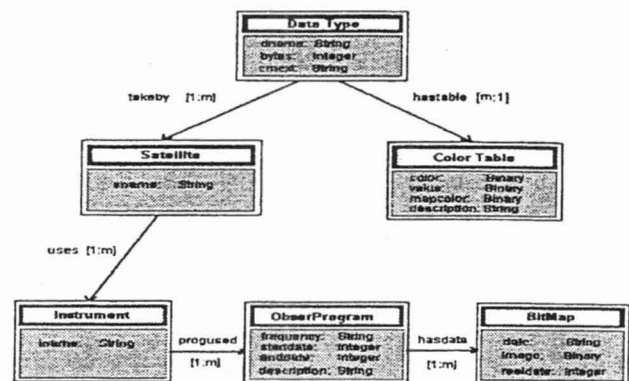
Data Type
dname: String
bytes: Integer
cmcol: String

takeby [1:m]

hastable [m:1]

Satellite
sname: String

Color Table
color: Binary
value: Binary
mapcolor: Binary
description: String

uses [1:m]

Instrument
iname: String

progused
[1:m]

ObserProgram
frequency: String
stardate: Integer
enddate: Integer
description: String

hasdata
[1:m]

BitMap
date: String
image: Binary
realdate: Integer